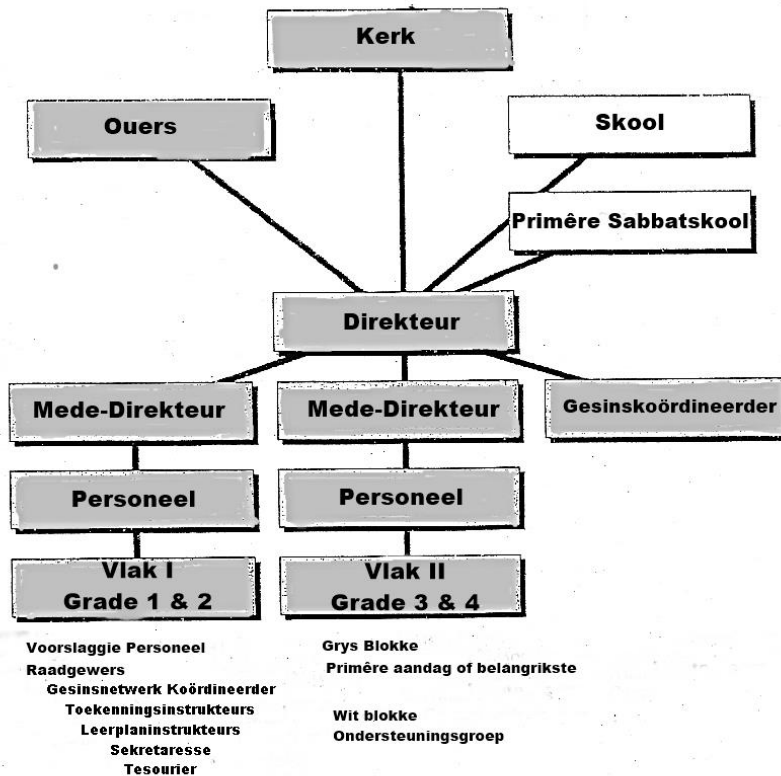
Kerk

Ouers

Skool

Primêre Sabbatskool

Direkteur

Mede-Direkteur

Mede-Direkteur

Gesinskoördineerder

Personeel

Personeel

Vlak I
Grade 1 & 2

Vlak II
Grade 3 & 4

Voorslaggie Personeel
Raadgewers
Gesinsnetwerk Koördineerder
Toekenningsinstrukteurs
Leerplaninstrukteurs
Sekretaresse
Tesourier

Grys Blokke
Primêre aandag of belangrikste

Wit blokke
Ondersteuningsgroep